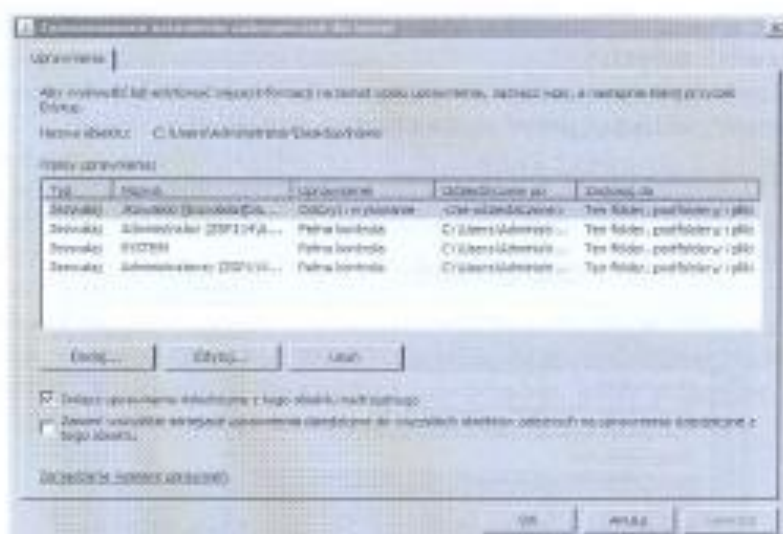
Zaawansowane ustawienia zabezpieczeń dla: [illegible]

Uprawnienia

Aby wyświetlić lub edytować więcej informacji na temat wpisu uprawnienia, zaznacz wpis, a następnie kliknij przycisk Edytuj.

Nazwa obiektu: C:\Users\Administrator\Desktop\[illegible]

Wpisy uprawnień:

| Typ | Nazwa | Uprawnienie | Odziedziczone po | Zastosuj do |
|---|---|---|---|---|
| Zezwalaj | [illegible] | Odczyt i wykonanie | <nie odziedziczone> | Ten folder, podfoldery i pliki |
| Zezwalaj | Administrator ([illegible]) | Pełna kontrola | C:\Users\Administr... | Ten folder, podfoldery i pliki |
| Zezwalaj | SYSTEM | Pełna kontrola | C:\Users\Administr... | Ten folder, podfoldery i pliki |
| Zezwalaj | Administratorzy ([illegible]) | Pełna kontrola | C:\Users\Administr... | Ten folder, podfoldery i pliki |

Dodaj... Edytuj... Usuń

Dołącz uprawnienia dziedziczne z tego obiektu nadrzędnego

Zamień wszystkie istniejące uprawnienia dziedziczne we wszystkich obiektach podrzędnych na uprawnienia dziedziczne z tego obiektu

Zarządzanie wpisami uprawnień

OK Anuluj Zastosuj